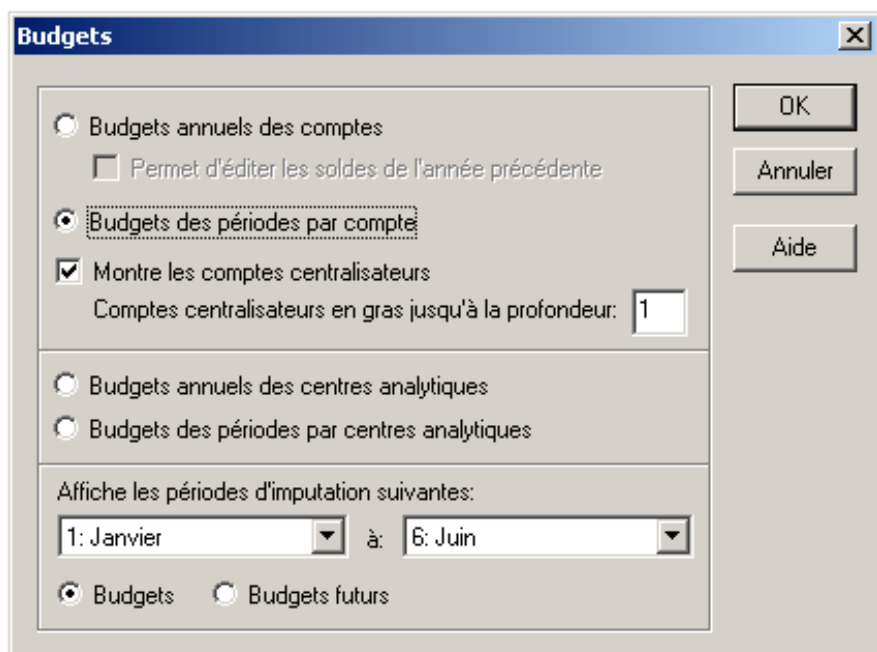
Budgets

Budgets annuels des comptes

Permet d'éditer les soldes de l'année précédente

Budgets des périodes par compte

Montre les comptes centralisateurs

Comptes centralisateurs en gras jusqu'à la profondeur: 1

Budgets annuels des centres analytiques

Budgets des périodes par centres analytiques

Affiche les périodes d'imputation suivantes:

1: Janvier à: 6: Juin

Budgets Budgets futurs

OK

Annuler

Aide